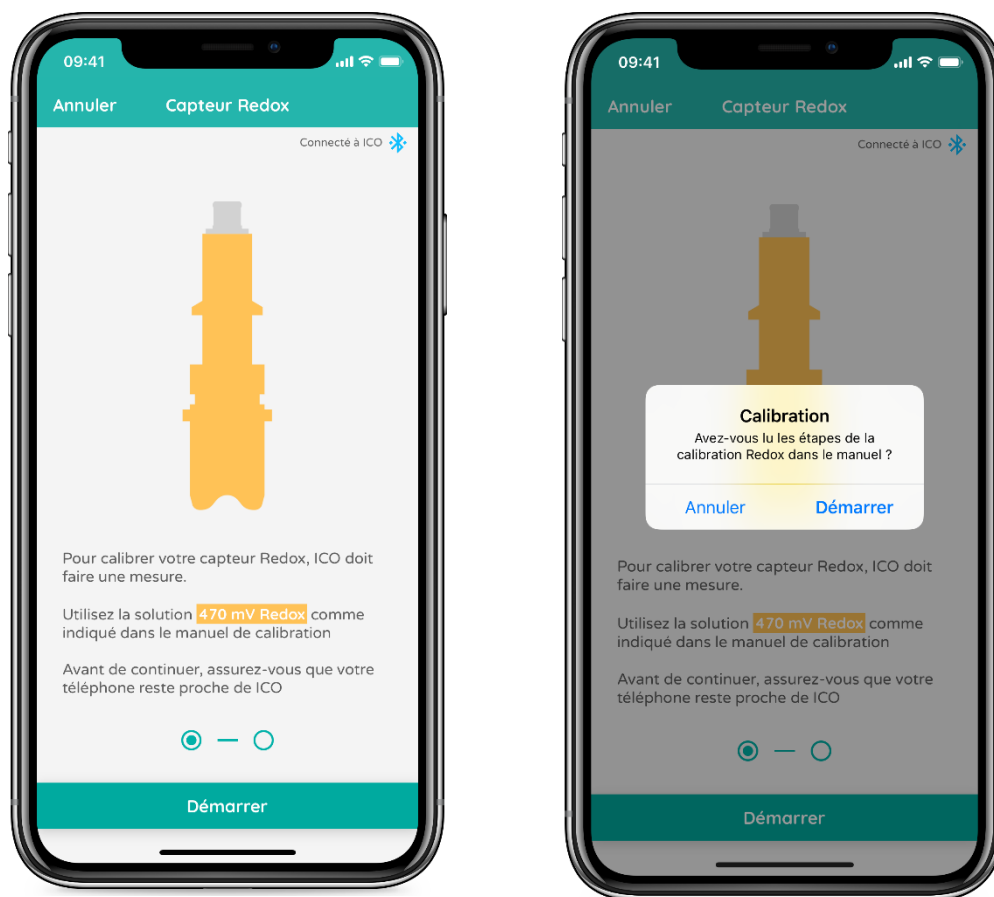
09:41

Annuler Capteur Redox

Connecté à ICO

Pour calibrer votre capteur Redox, ICO doit faire une mesure.

Utilisez la solution 470 mV Redox comme indiqué dans le manuel de calibration

Avant de continuer, assurez-vous que votre téléphone reste proche de ICO

Démarrer

09:41

Annuler Capteur Redox

Connecté à ICO

Calibration

Avez-vous lu les étapes de la calibration Redox dans le manuel ?

Annuler Démarrer

Pour calibrer votre capteur Redox, ICO doit faire une mesure.

Utilisez la solution 470 mV Redox comme indiqué dans le manuel de calibration

Avant de continuer, assurez-vous que votre téléphone reste proche de ICO

Démarrer